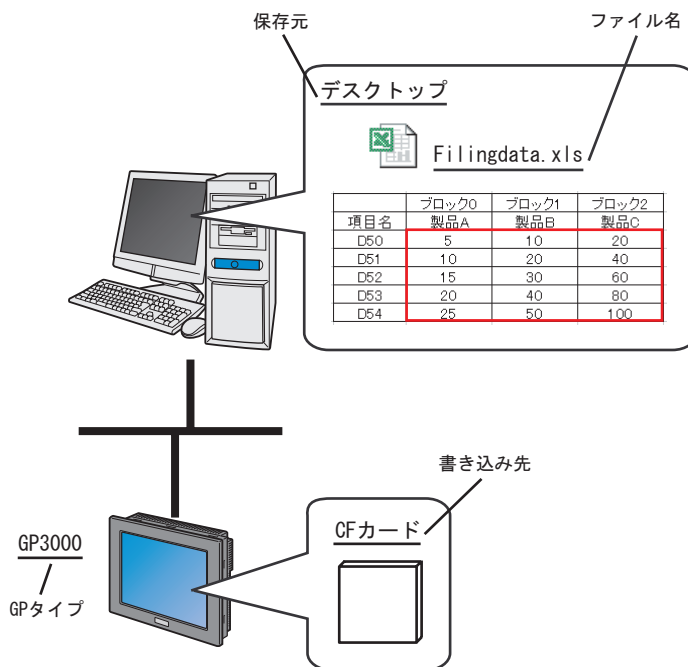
保存元

ファイル名

デスクトップ

Filingdata.xls

|  | ブロック0 | ブロック1 | ブロック2 |
|---|---|---|---|
| 項目名 | 製品A | 製品B | 製品C |
| D50 | 5 | 10 | 20 |
| D51 | 10 | 20 | 40 |
| D52 | 15 | 30 | 60 |
| D53 | 20 | 40 | 80 |
| D54 | 25 | 50 | 100 |

書き込み先

GP3000

GPタイプ

CFカード